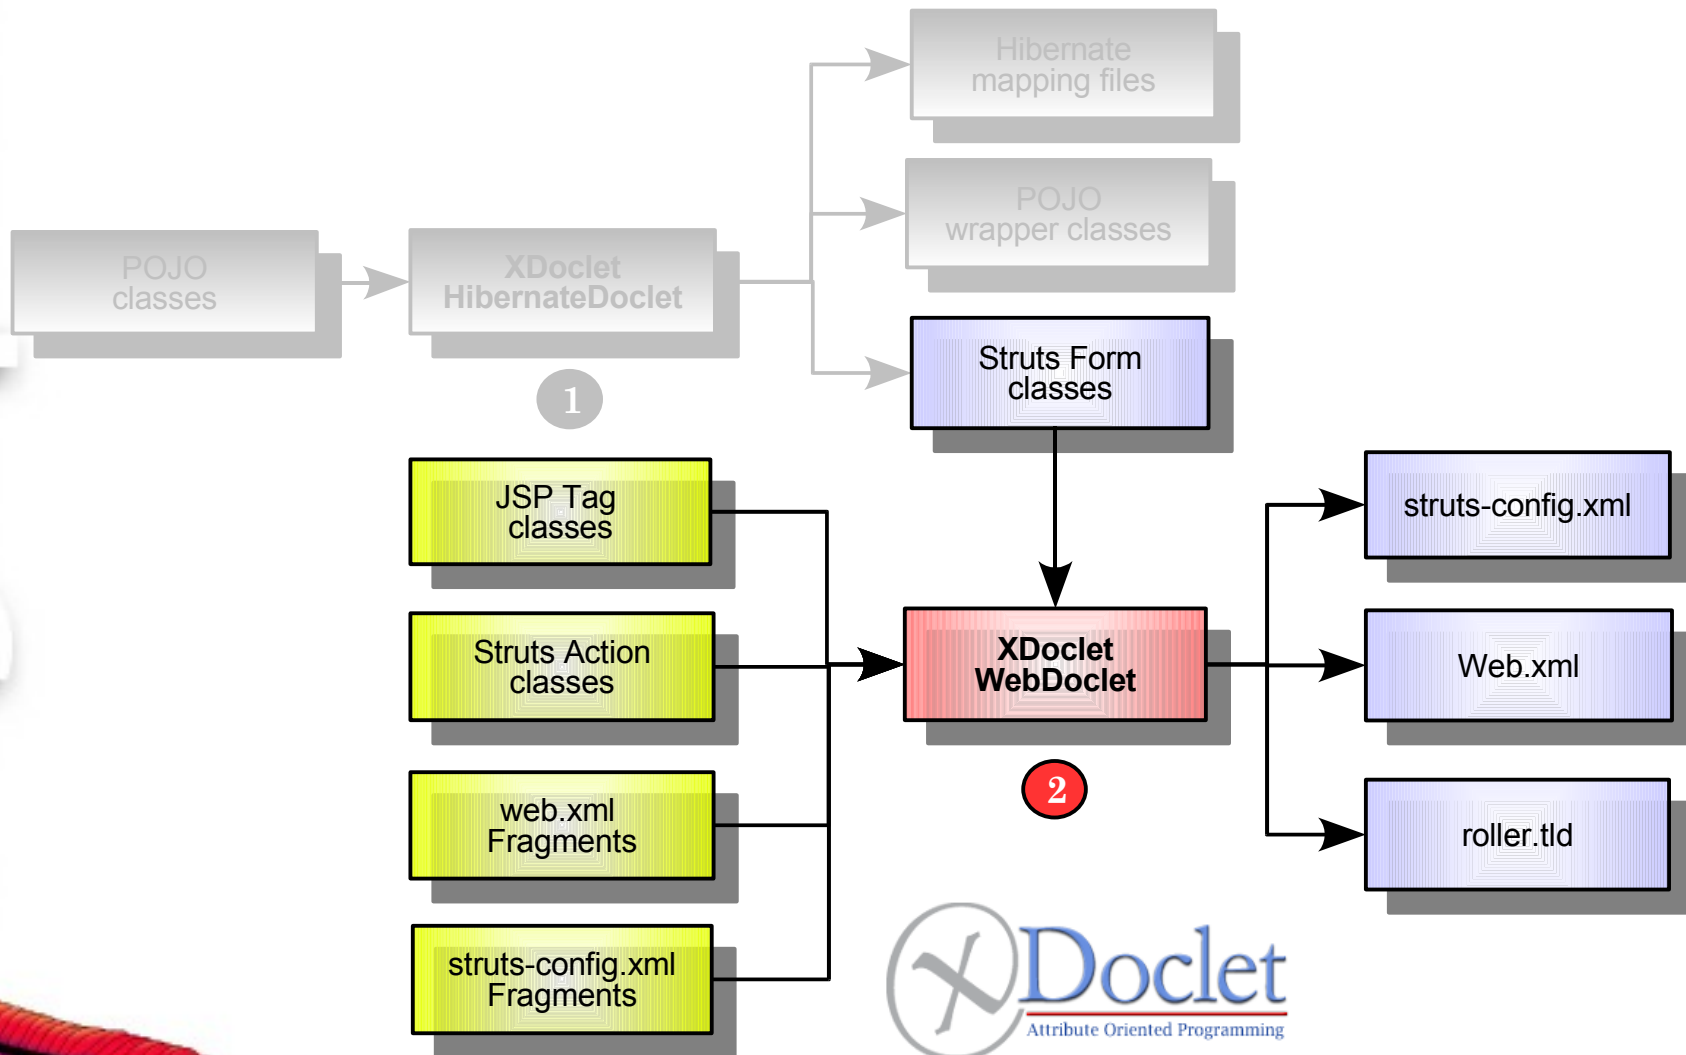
Hibernate mapping files

POJO wrapper classes

POJO classes

XDoclet HibernateDoclet

1

Struts Form classes

JSP Tag classes

Struts Action classes

web.xml Fragments

struts-config.xml Fragments

XDoclet WebDoclet

2

struts-config.xml

Web.xml

roller.tld

XDoclet
Attribute Oriented Programming